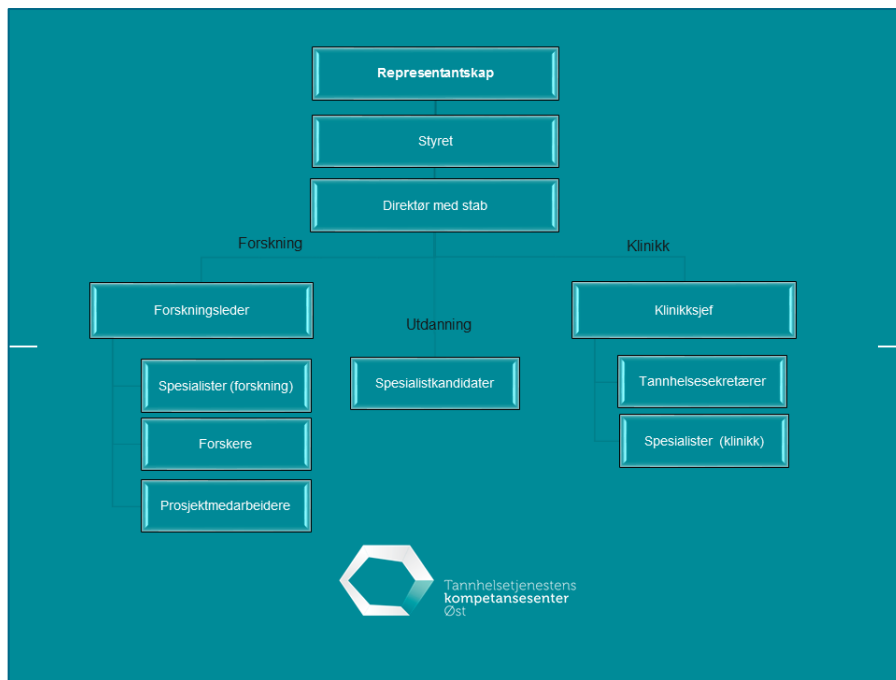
Representantskap

Styret

Direktør med stab

Forskning

Klinikk

Forskningsleder

Utdanning

Klinikksjef

Spesialister (forskning)

Forskere

Prosjektmedarbeidere

Spesialistkandidater

Tannhelsesekretærer

Spesialister (klinikk)

Tannhelsetjenestens kompetansesenter Øst